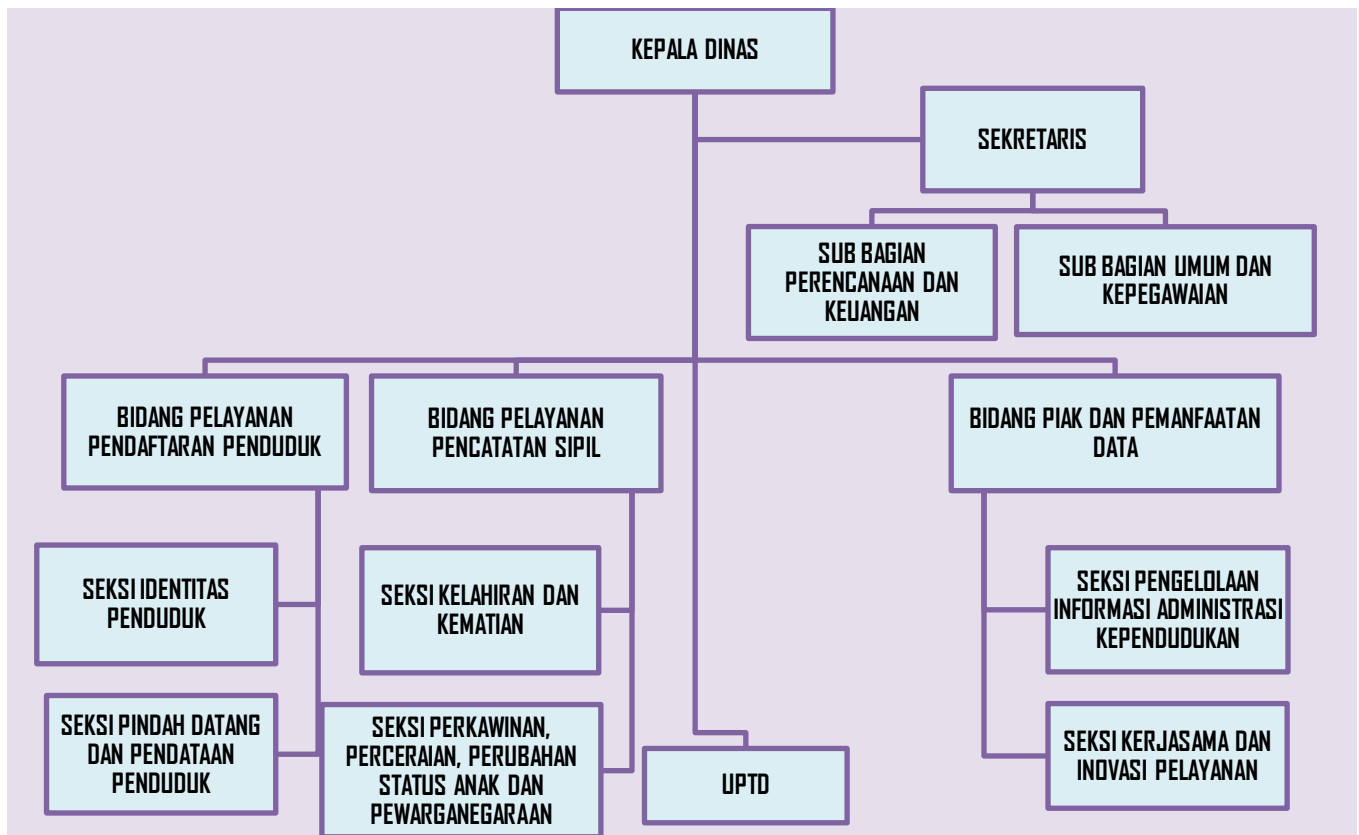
KEPALA DINAS

SEKRETARIS

SUB BAGIAN PERENCANAAN DAN KEUANGAN

SUB BAGIAN UMUM DAN KEPEGAWAIAN

BIDANG PELAYANAN PENDAFTARAN PENDUDUK

BIDANG PELAYANAN PENCATATAN SIPIL

BIDANG PIAK DAN PEMANFAATAN DATA

SEKSI IDENTITAS PENDUDUK

SEKSI PINDAH DATANG DAN PENDATAAN PENDUDUK

SEKSI KELAHIRAN DAN KEMATIAN

SEKSI PERKAWINAN, PERCERAIAN, PERUBAHAN STATUS ANAK DAN PEWARGANEGARAAN

UPTD

SEKSI PENGELOLAAN INFORMASI ADMINISTRASI KEPENDUDUKAN

SEKSI KERJASAMA DAN INOVASI PELAYANAN